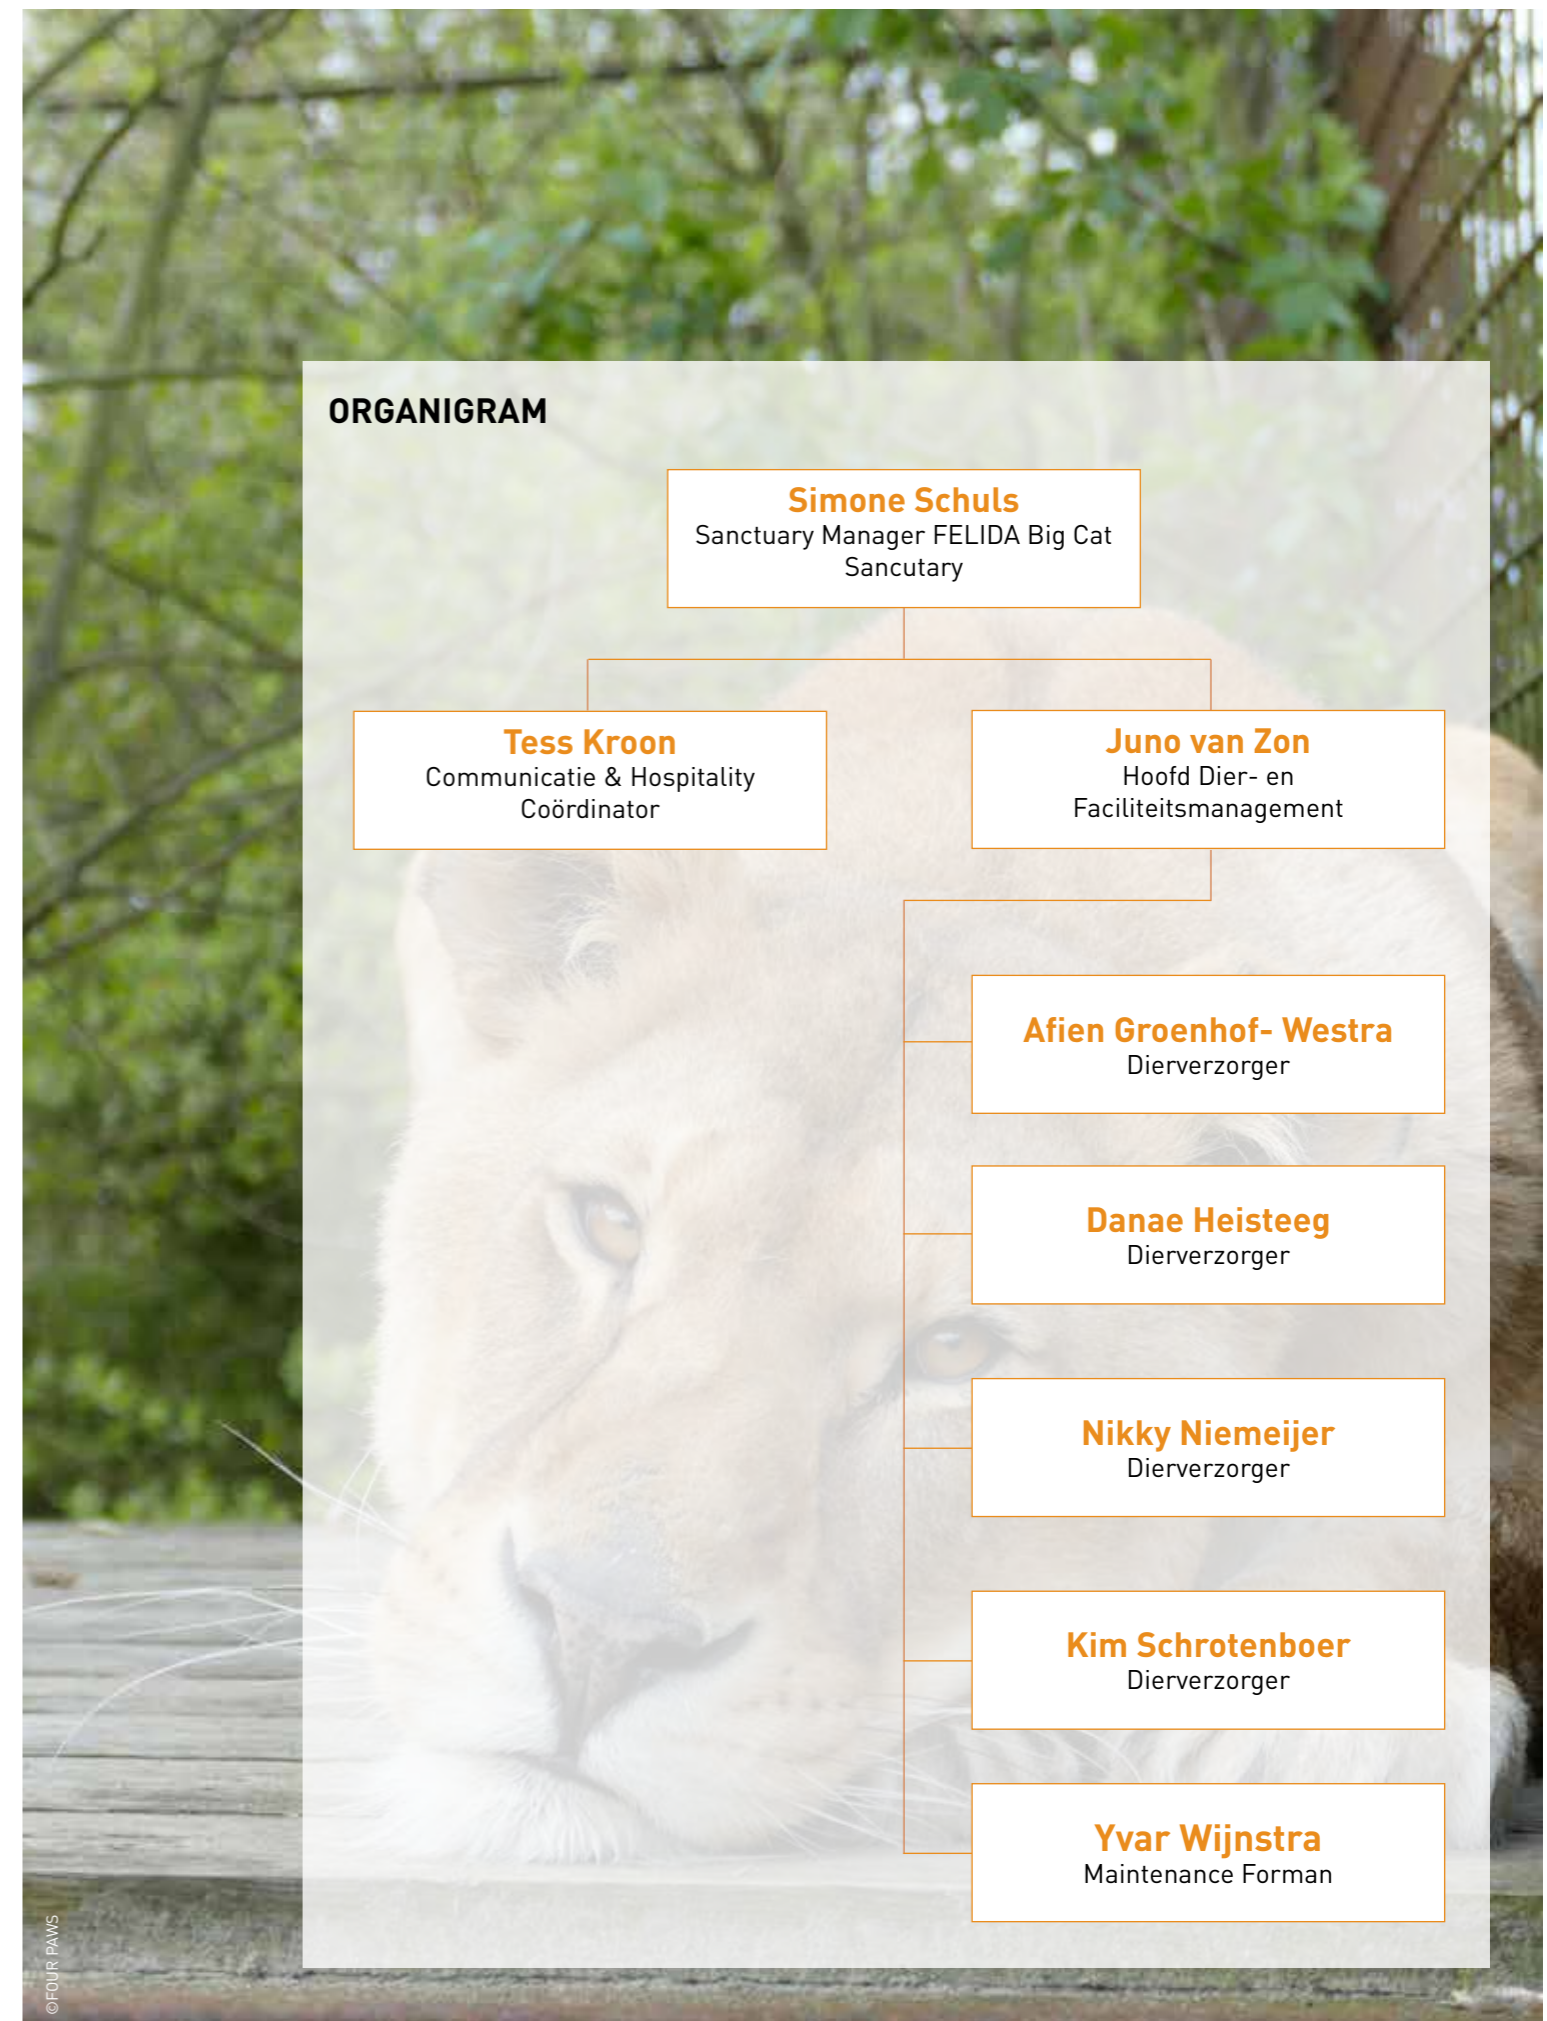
ORGANIGRAM

Simone Schuls
Sanctuary Manager FELIDA Big Cat Sancutary

Tess Kroon
Communicatie & Hospitality Coördinator

Juno van Zon
Hoofd Dier- en Faciliteitsmanagement

Afien Groenhof- Westra
Dierverzorger

Danae Heisteeg
Dierverzorger

Nikky Niemeijer
Dierverzorger

Kim Schrotenboer
Dierverzorger

Yvar Wijnstra
Maintenance Forman

©FOUR PAWS